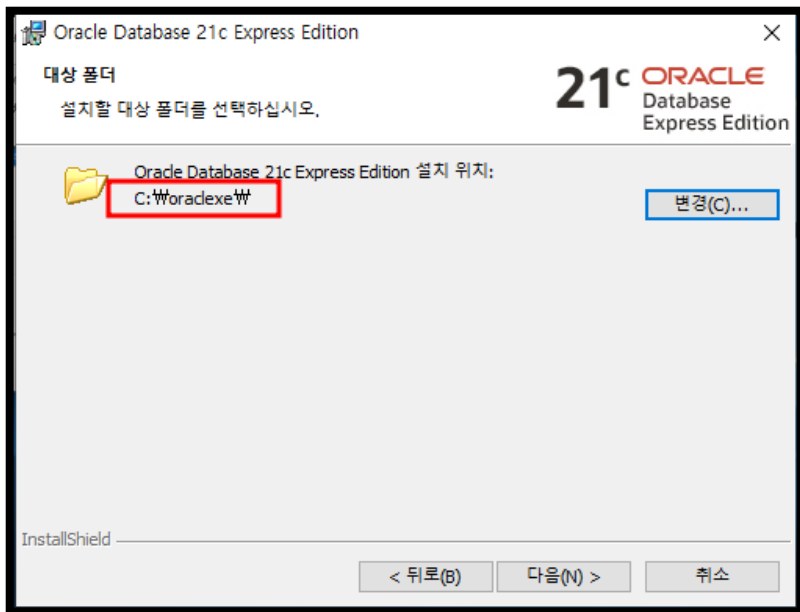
Oracle Database 21c Express Edition

대상 폴더

설치할 대상 폴더를 선택하십시오.

$21^c$ ORACLE Database Express Edition

Oracle Database 21c Express Edition 설치 위치:

C:₩oraclexe₩

변경(C)...

InstallShield

< 뒤로(B)

다음(N) >

취소